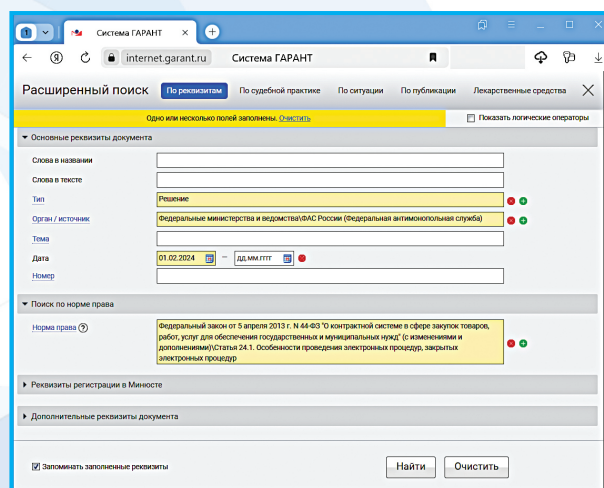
1 Система ГАРАНТ
internet.garant.ru Система ГАРАНТ

Расширенный поиск По реквизитам По судебной практике По ситуации По публикации Лекарственные средства

Одно или несколько полей заполнены. Очистить
Показать логические операторы

Основные реквизиты документа

Слова в названии
Слова в тексте
Тип Решение
Орган / источник Федеральные министерства и ведомства\ФАС России (Федеральная антимонопольная служба)
Тема
Дата 01.02.2024 — дд.мм.гггг
Номер

Поиск по норме права

Норма права Федеральный закон от 5 апреля 2013 г. N 44-ФЗ "О контрактной системе в сфере закупок товаров, работ, услуг для обеспечения государственных и муниципальных нужд" (с изменениями и дополнениями)\Статья 24.1. Особенности проведения электронных процедур, закрытых электронных процедур

Реквизиты регистрации в Минюсте

Дополнительные реквизиты документа

Запоминать заполненные реквизиты
Найти Очистить